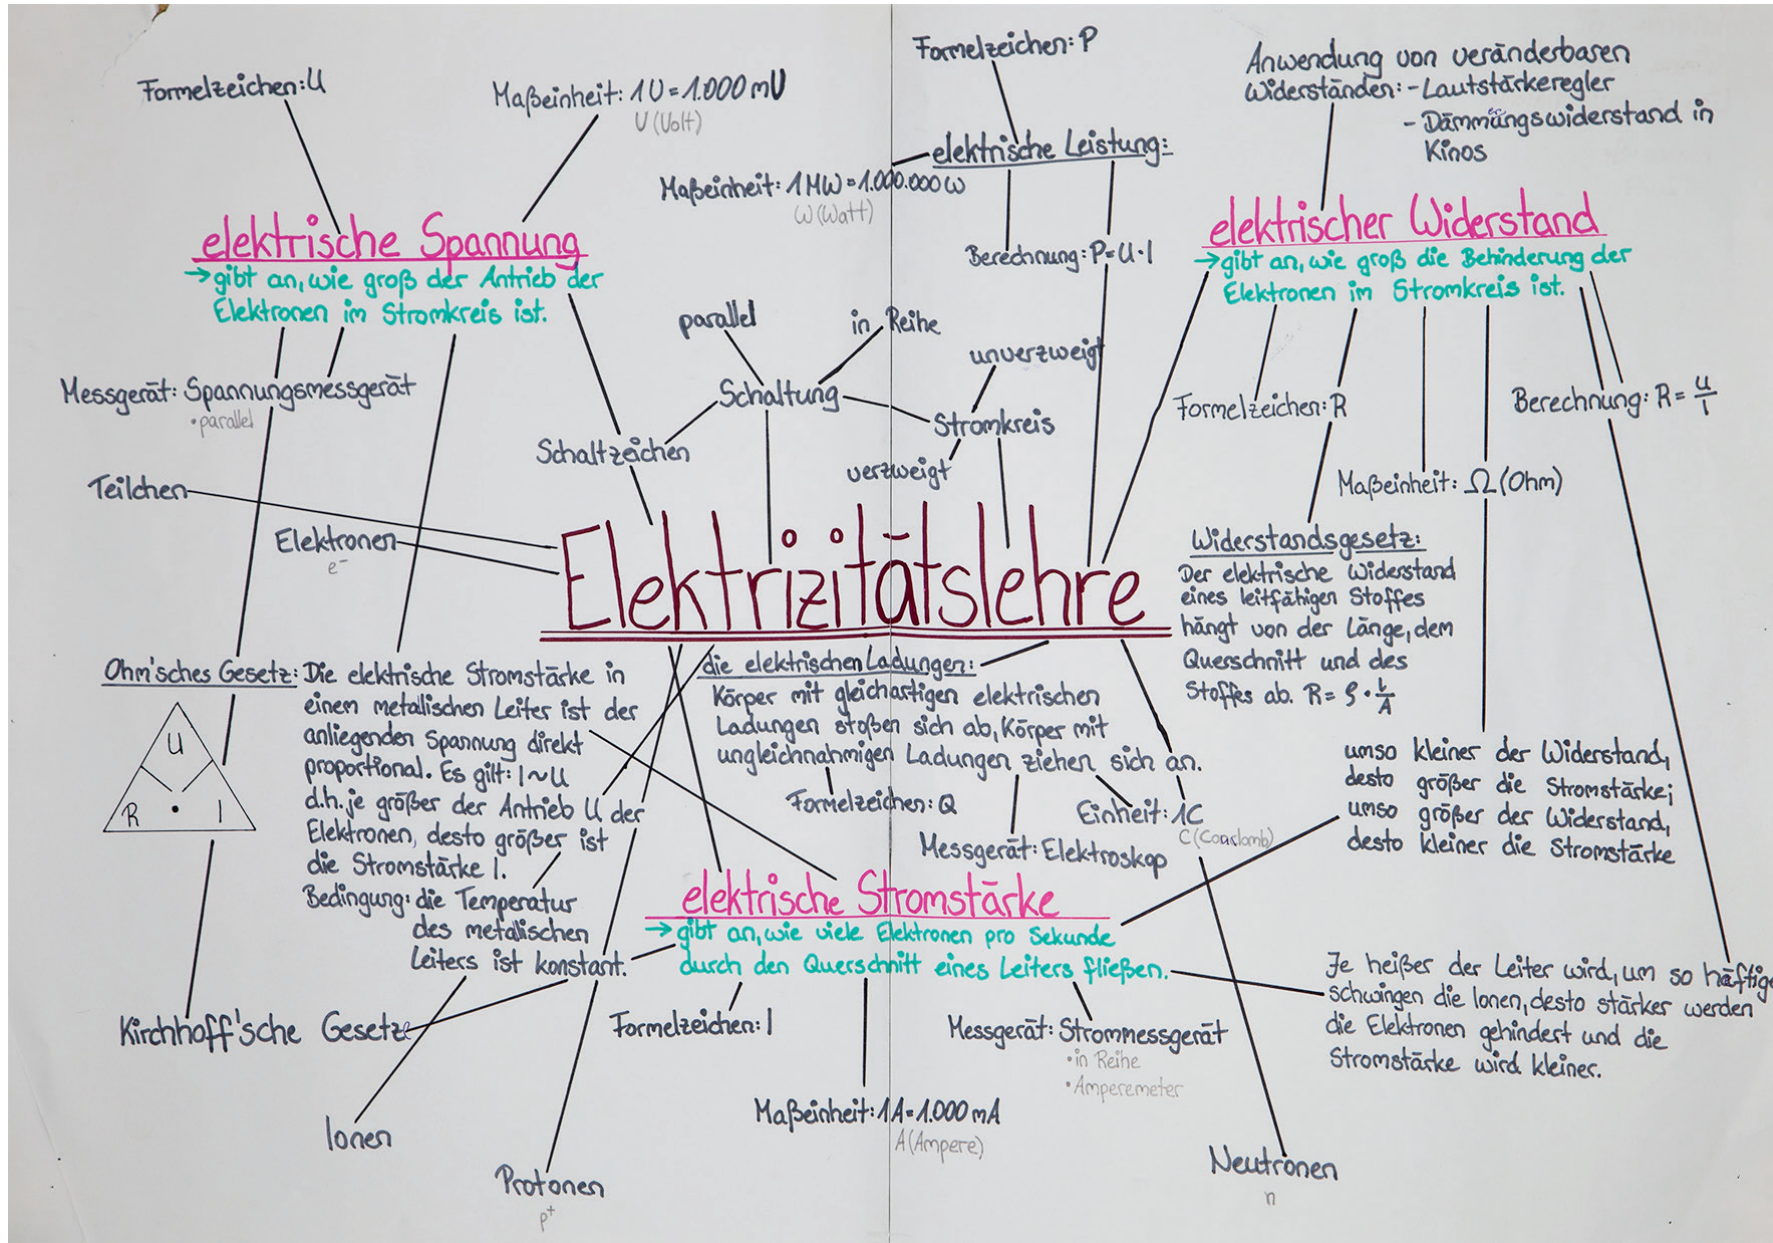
Formelzeichen: U

Maßeinheit: 1 V = 1.000 mV
V (Volt)

Formelzeichen: P

elektrische Leistung:

Maßeinheit: 1 MW = 1.000.000 W
W (Watt)

Berechnung: P = U · I

Anwendung von veränderbaren Widerständen: - Lautstärkeregler
- Dämmungswiderstand in Kinos

elektrische Spannung
→ gibt an, wie groß der Antrieb der Elektronen im Stromkreis ist.

elektrischer Widerstand
→ gibt an, wie groß die Behinderung der Elektronen im Stromkreis ist.

parallel

in Reihe

unverzweigt

Schaltung

Stromkreis

verzweigt

Schaltzeichen

Messgerät: Spannungsmessgerät
• parallel

Formelzeichen: R

Berechnung: $R = \frac{U}{I}$

Maßeinheit: Ω (Ohm)

Teilchen

Elektronen
$e^-$

Elektrizitätslehre

Widerstandsgesetz:
Der elektrische Widerstand eines leitfähigen Stoffes hängt von der Länge, dem Querschnitt und des Stoffes ab. $R = ρ \cdot \frac{L}{A}$

Ohm'sches Gesetz: Die elektrische Stromstärke in einen metallischen Leiter ist der anliegenden Spannung direkt proportional. Es gilt: I ~ U
d.h. je größer der Antrieb U der Elektronen, desto größer ist die Stromstärke I.
Bedingung: die Temperatur des metallischen Leiters ist konstant.

U
R • I

die elektrischen Ladungen:
Körper mit gleichartigen elektrischen Ladungen stoßen sich ab, Körper mit ungleichnahmigen Ladungen ziehen sich an.

Formelzeichen: Q

Messgerät: Elektroskop

Einheit: 1C
C (Coulomb)

umso kleiner der Widerstand, desto größer die Stromstärke; umso größer der Widerstand, desto kleiner die Stromstärke

elektrische Stromstärke
→ gibt an, wie viele Elektronen pro Sekunde durch den Querschnitt eines Leiters fließen.

Je heißer der Leiter wird, um so häftiger schwingen die Ionen, desto stärker werden die Elektronen gehindert und die Stromstärke wird kleiner.

Kirchhoff'sche Gesetze

Formelzeichen: I

Messgerät: Strommessgerät
• in Reihe
• Amperemeter

Maßeinheit: 1 A = 1.000 mA
A (Ampere)

Ionen

Protonen
$p^+$

Neutronen
n